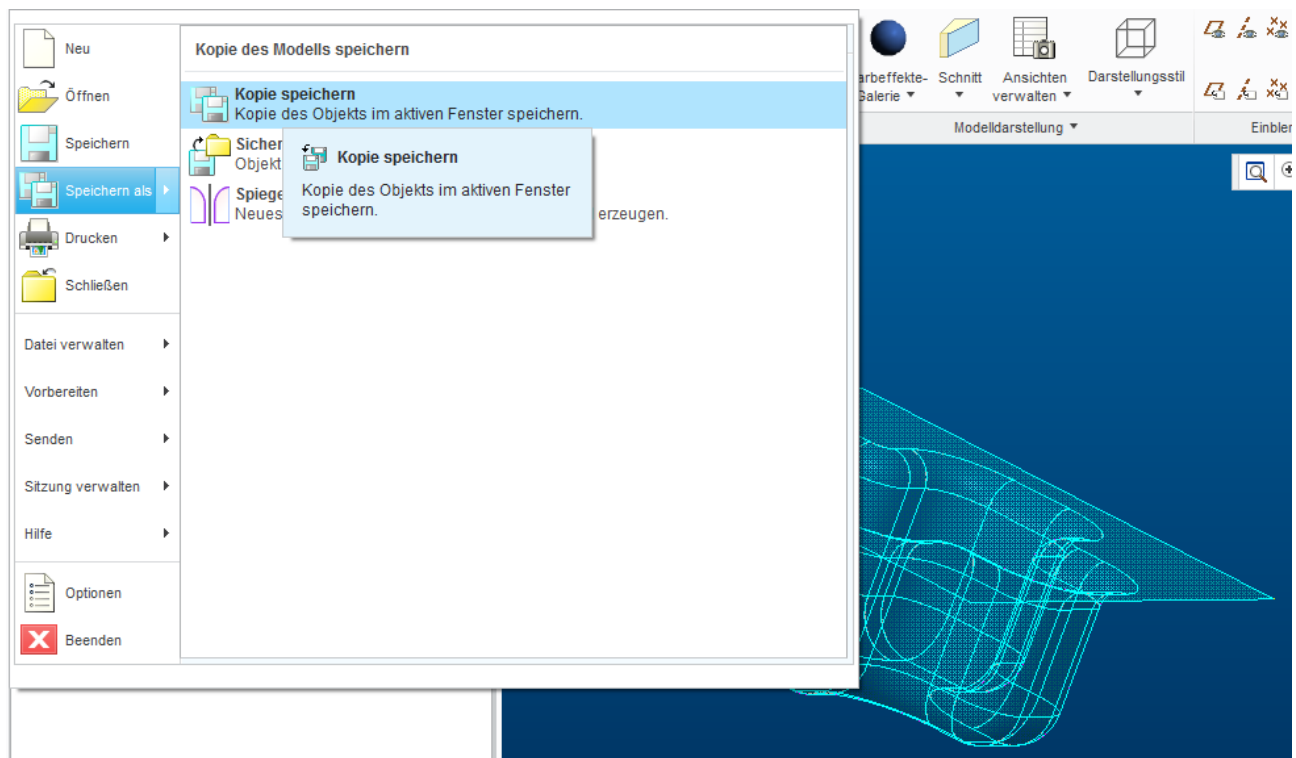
Neu
Öffnen
Speichern
Speichern als
Drucken
Schließen
Datei verwalten
Vorbereiten
Senden
Sitzung verwalten
Hilfe
Optionen
Beenden

Kopie des Modells speichern

Kopie speichern
Kopie des Objekts im aktiven Fenster speichern.

Sicher
Objekt

Spiege
Neues erzeugen.

Kopie speichern
Kopie des Objekts im aktiven Fenster speichern.

arbeffekte- Galerie
Schnitt
Ansichten verwalten
Darstellungsstil
Modelldarstellung
Einbler